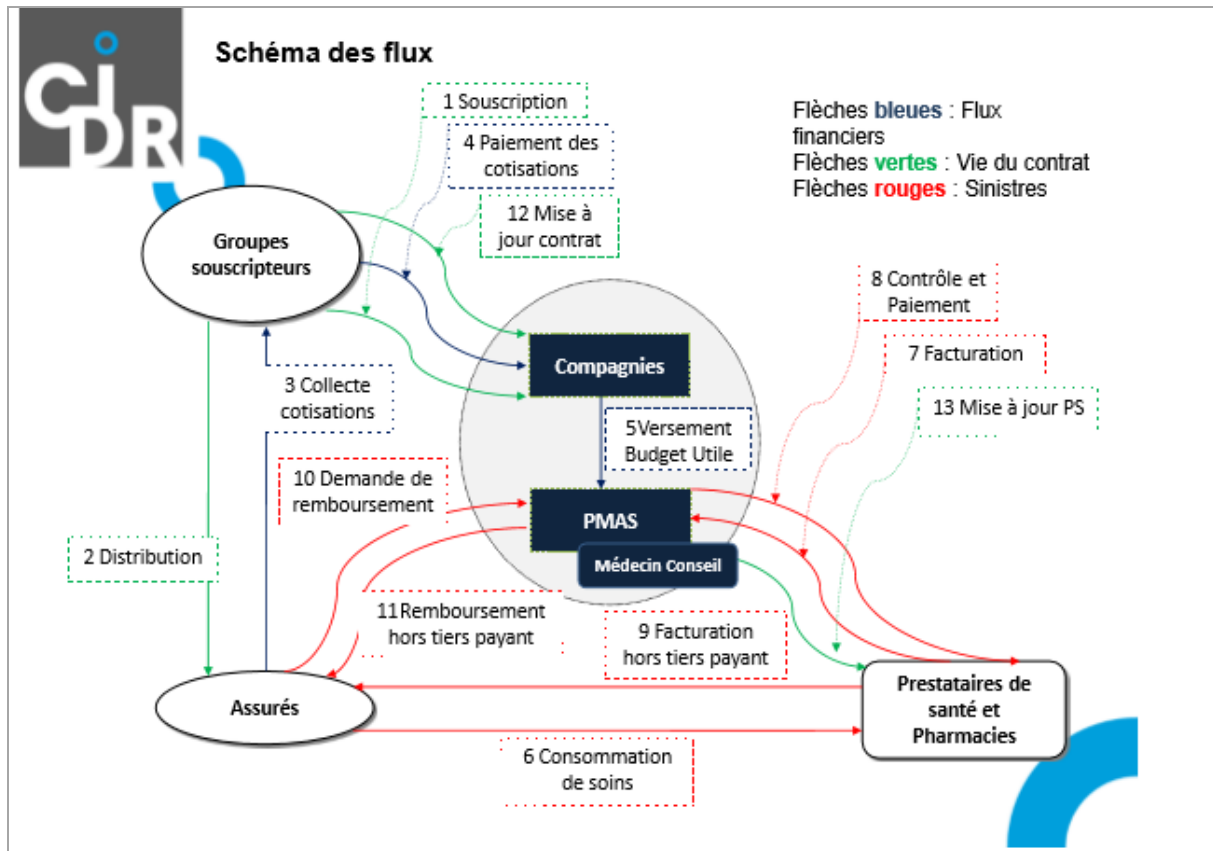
CIDR

Schéma des flux

Flèches bleues : Flux financiers
Flèches vertes : Vie du contrat
Flèches rouges : Sinistres

1 Souscription

4 Paiement des cotisations

12 Mise à jour contrat

Groupes souscripteurs

8 Contrôle et Paiement

7 Facturation

13 Mise à jour PS

Compagnies

3 Collecte cotisations

5Versement Budget Utile

10 Demande de remboursement

PMAS

Médecin Conseil

2 Distribution

11Remboursement hors tiers payant

9 Facturation hors tiers payant

Assurés

Prestataires de santé et Pharmacies

6 Consommation de soins